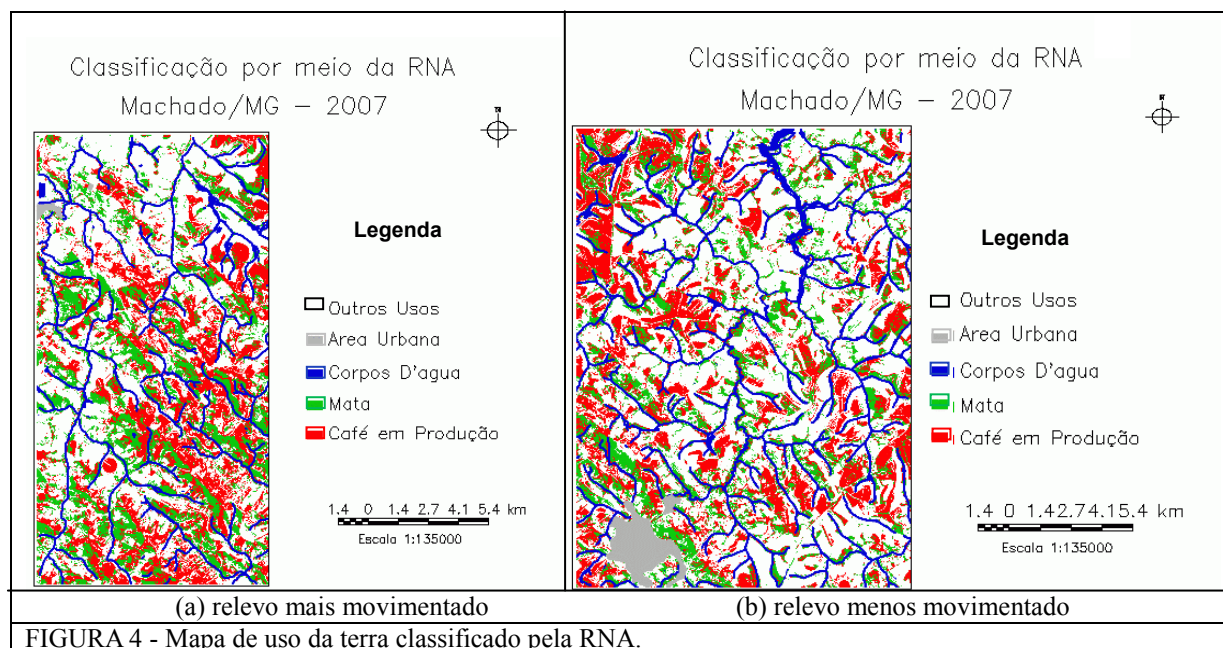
Classificação por meio da RNA
Machado/MG – 2007

Legenda

Outros Usos
Area Urbana
Corpos D'agua
Mata
Café em Produção

1.4 0 1.4 2.7 4.1 5.4 km
Escala 1:135000

Classificação por meio da RNA
Machado/MG – 2007

Legenda

Outros Usos
Area Urbana
Corpos D'agua
Mata
Café em Produção

1.4 0 1.42.74.15.4 km
Escala 1:135000

(a) relevo mais movimentado

(b) relevo menos movimentado

FIGURA 4 - Mapa de uso da terra classificado pela RNA.